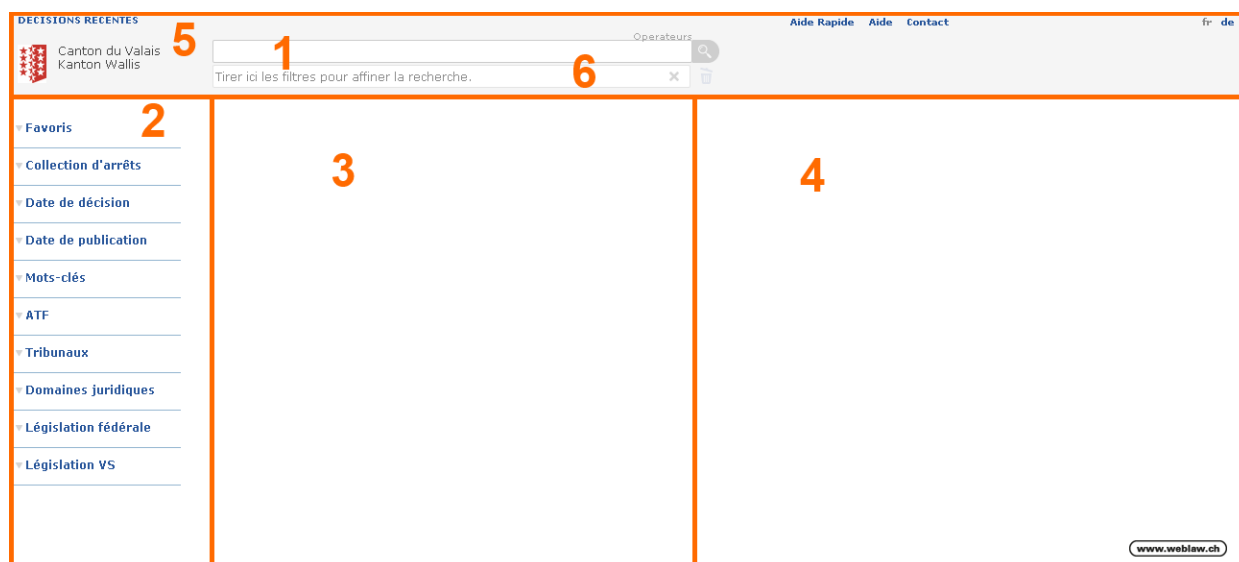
DECISIONS RECENTES

5

Canton du Valais
Kanton Wallis

Operateurs

1

Tirer ici les filtres pour affiner la recherche.

6

Aide Rapide Aide Contact

fr de

2

Favoris

Collection d'arrêts

Date de décision

Date de publication

Mots-clés

ATF

Tribunaux

Domaines juridiques

Législation fédérale

Législation VS

3

4

www.weblaw.ch